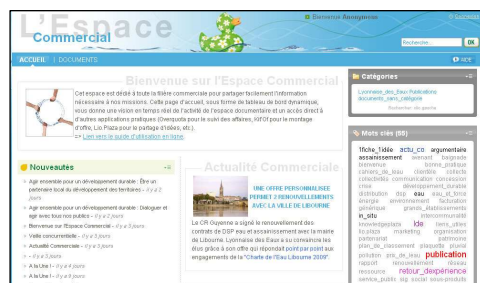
L'Espace Commercial

Bienvenue Anonymous | Connexion

Rechercher... OK

ACCUEIL | DOCUMENTS

AIDE

Bienvenue sur l'Espace Commercial

Cet espace est dédié à toute la filière commerciale pour partager facilement l'information nécessaire à nos missions. Cette page d'accueil, sous forme de tableau de bord dynamique, vous donne une vision en temps réel de l'activité de l'espace documentaire et un accès direct à d'autres applications pratiques (Overquota pour le suivi des affaires, KIFOf pour le montage d'offre, Lo Plaza pour le partage d'idées, etc.).
=> Lien vers le guide d'utilisation en ligne

Catégories

Lyonnaise_des_Eaux Publications documents_sans_catégorie

Nouveautés

Agir ensemble pour un développement durable : Être un partenaire local du développement des territoires - il y a 2 jours

Agir ensemble pour un développement durable : Dialoguer et agir avec tous nos publics - il y a 2 jours

Bienvenue sur l'Espace Commercial - il y a 3 jours

Veille concurrentielle - il y a 3 jours

Actualité Commerciale - il y a 3 jours

- il y a 3 jours

A la Une ! - il y a 4 jours

A la Une ! - il y a 5 jours

Actualité Commerciale

UNE OFFRE PERSONNALISEE PERMET 2 RENOUVELLEMENTS AVEC LA VILLE DE LIBOURNE

Le CR Guyenne a signé le renouvellement des contrats de DSP eau et assainissement avec la mairie de Libourne. Lyonnaise des Eaux s'y convainc les élus grâce à son offre qui répondait point par point aux engagements de la "Charte de l'Eau Libourne 2009".

Mots clés (55)

1fiche_1idée actu_co argumentaire assainissement avenant baignade bienvenue bonne_pratique cahiers_de_l'eau clientèle collectivité collectivités communication concession crise développement_durable distribution dsp eau eau_et_forêt énergie environnement facturation générique grands_établissements in_situ intercommunalité knowledgeplace ide liens_utiles lo_plaza marketing organisation partenariat patrimoine plan_de_classement plaquette plume pollution prix_de_l'eau publication rapport renouvellement réseau ressource retour_d'expérience service_public sig social sous-produits